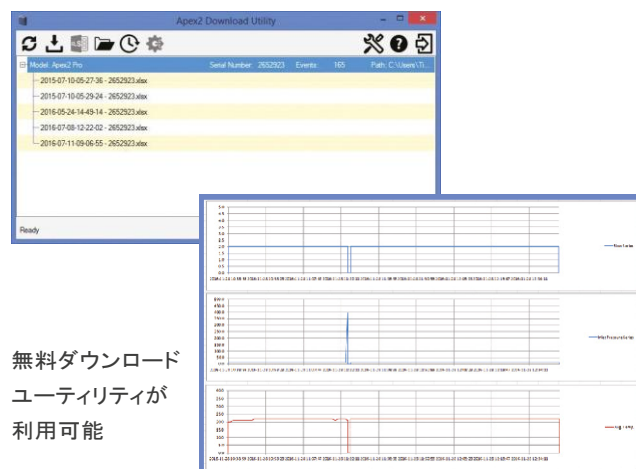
Apex2 Download Utility

Model: Apex2 Pro Serial Number: 2652923 Events: 165 Path: C:\Users\Ti...

2015-07-10-05-27-36 - 2652923.xlsx
2015-07-10-05-29-24 - 2652923.xlsx
2016-05-24-14-49-14 - 2652923.xlsx
2016-07-08-12-22-02 - 2652923.xlsx
2016-07-11-09-06-55 - 2652923.xlsx

Ready

無料ダウンロード
ユーティリティが
利用可能